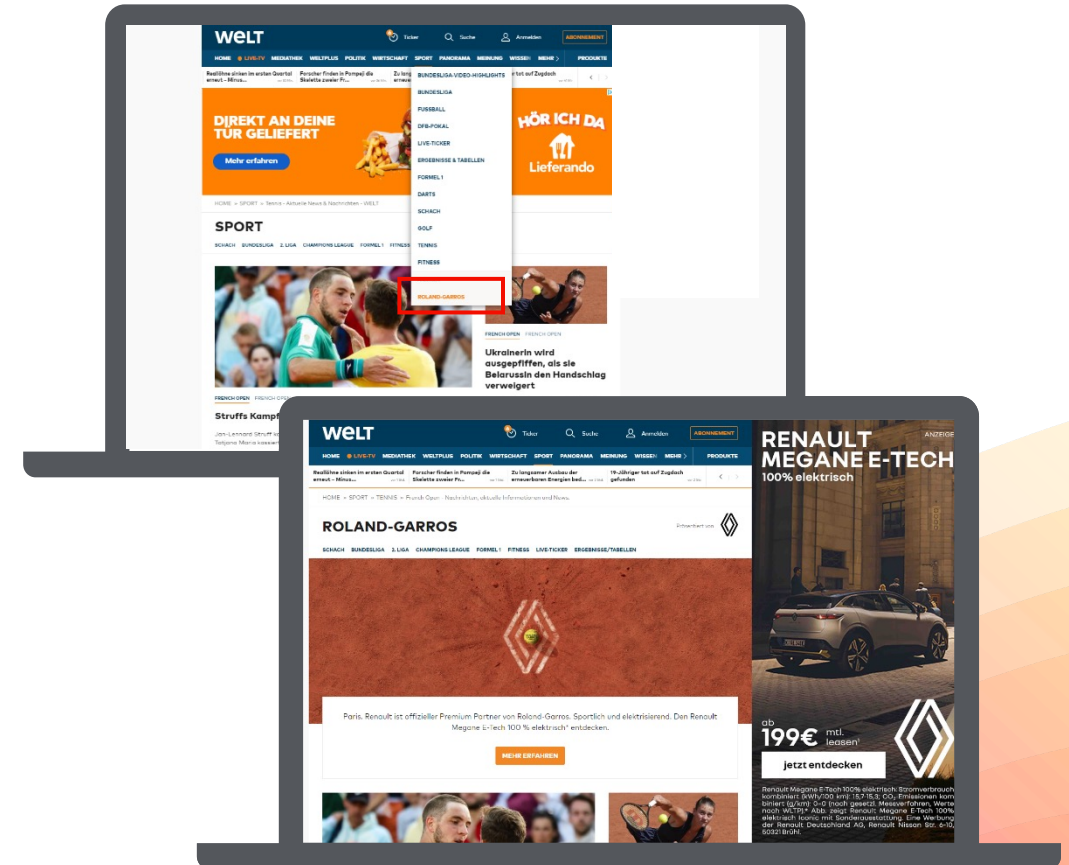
WELT

Ticker Suche Anmelden ABONNEMENT

HOME LIVE-TV MEDIATHEK WELTPLUS POLITIK WIRTSCHAFT SPORT PANORAMA MEINUNG WISSEN MEHR PRODUKTE

Reallöhne sinken im ersten Quartal erneut – Minus... Forscher finden in Pompeji die Skelette zweier Fr... Zu lang... 19-Jähriger tot auf Zugdach

BUNDESLIGA VIDEO-HIGHLIGHTS
BUNDESLIGA
FUSSBALL
DFB-POKAL
LIVE-TICKER
ERGEBNISSE & TABELLEN
FORMEL 1
DARTS
SCHACH
GOLF
TENNIS
FITNESS
ROLAND-GARROS

DIREKT AN DEINE TÜR GELIEFERT
Mehr erfahren
HÖR ICH DA
Lieferando

HOME » SPORT » Tennis - Aktuelle News & Nachrichten - WELT

SPORT

SCHACH BUNDESLIGA 2. LIGA CHAMPIONS LEAGUE FORMEL 1 FITNESS

FRENCH OPEN FRENCH OPEN
Ukrainerin wird ausgepfiffen, als sie Belarussin den Handschlag verweigert

FRENCH OPEN FRENCH OPEN
Struffs Kampf

Jan-Lennard Struff k... Tatjana Maria kassiert...

WELT

Ticker Suche Anmelden ABONNEMENT

HOME LIVE-TV MEDIATHEK WELTPLUS POLITIK WIRTSCHAFT SPORT PANORAMA MEINUNG WISSEN MEHR PRODUKTE

Reallöhne sinken im ersten Quartal erneut – Minus... Forscher finden in Pompeji die Skelette zweier Fr... Zu langsamer Ausbau der erneuerbaren Energien bed... 19-Jähriger tot auf Zugdach gefunden

HOME » SPORT » TENNIS » French Open - Nachrichten, aktuelle Informationen und News

ROLAND-GARROS

Präsentiert von

SCHACH BUNDESLIGA 2. LIGA CHAMPIONS LEAGUE FORMEL 1 FITNESS LIVE-TICKER ERGEBNISSE/TABELLEN

Paris. Renault ist offizieller Premium Partner von Roland-Garros. Sportlich und elektrisierend. Den Renault Megane E-Tech 100 % elektrisch* entdecken.

MEHR ERFAHREN

ANZEIGE
RENAULT MEGANE E-TECH
100% elektrisch

ab 199€ mtl. leasen¹
jetzt entdecken

Renault Megane E-Tech 100% elektrisch: Stromverbrauch kombiniert (kWh/100 km): 15,7-15,3; $CO_2$-Emissionen kombiniert (g/km): 0-0 (noch gesetzt. Messverfahren, Werte nach WLTP)* Abb. zeigt Renault Megane E-Tech 100% elektrisch Iconic mit Sonderausstattung. Eine Werbung der Renault Deutschland AG, Renault Nissan Str. 6-10, 50321 Brühl.